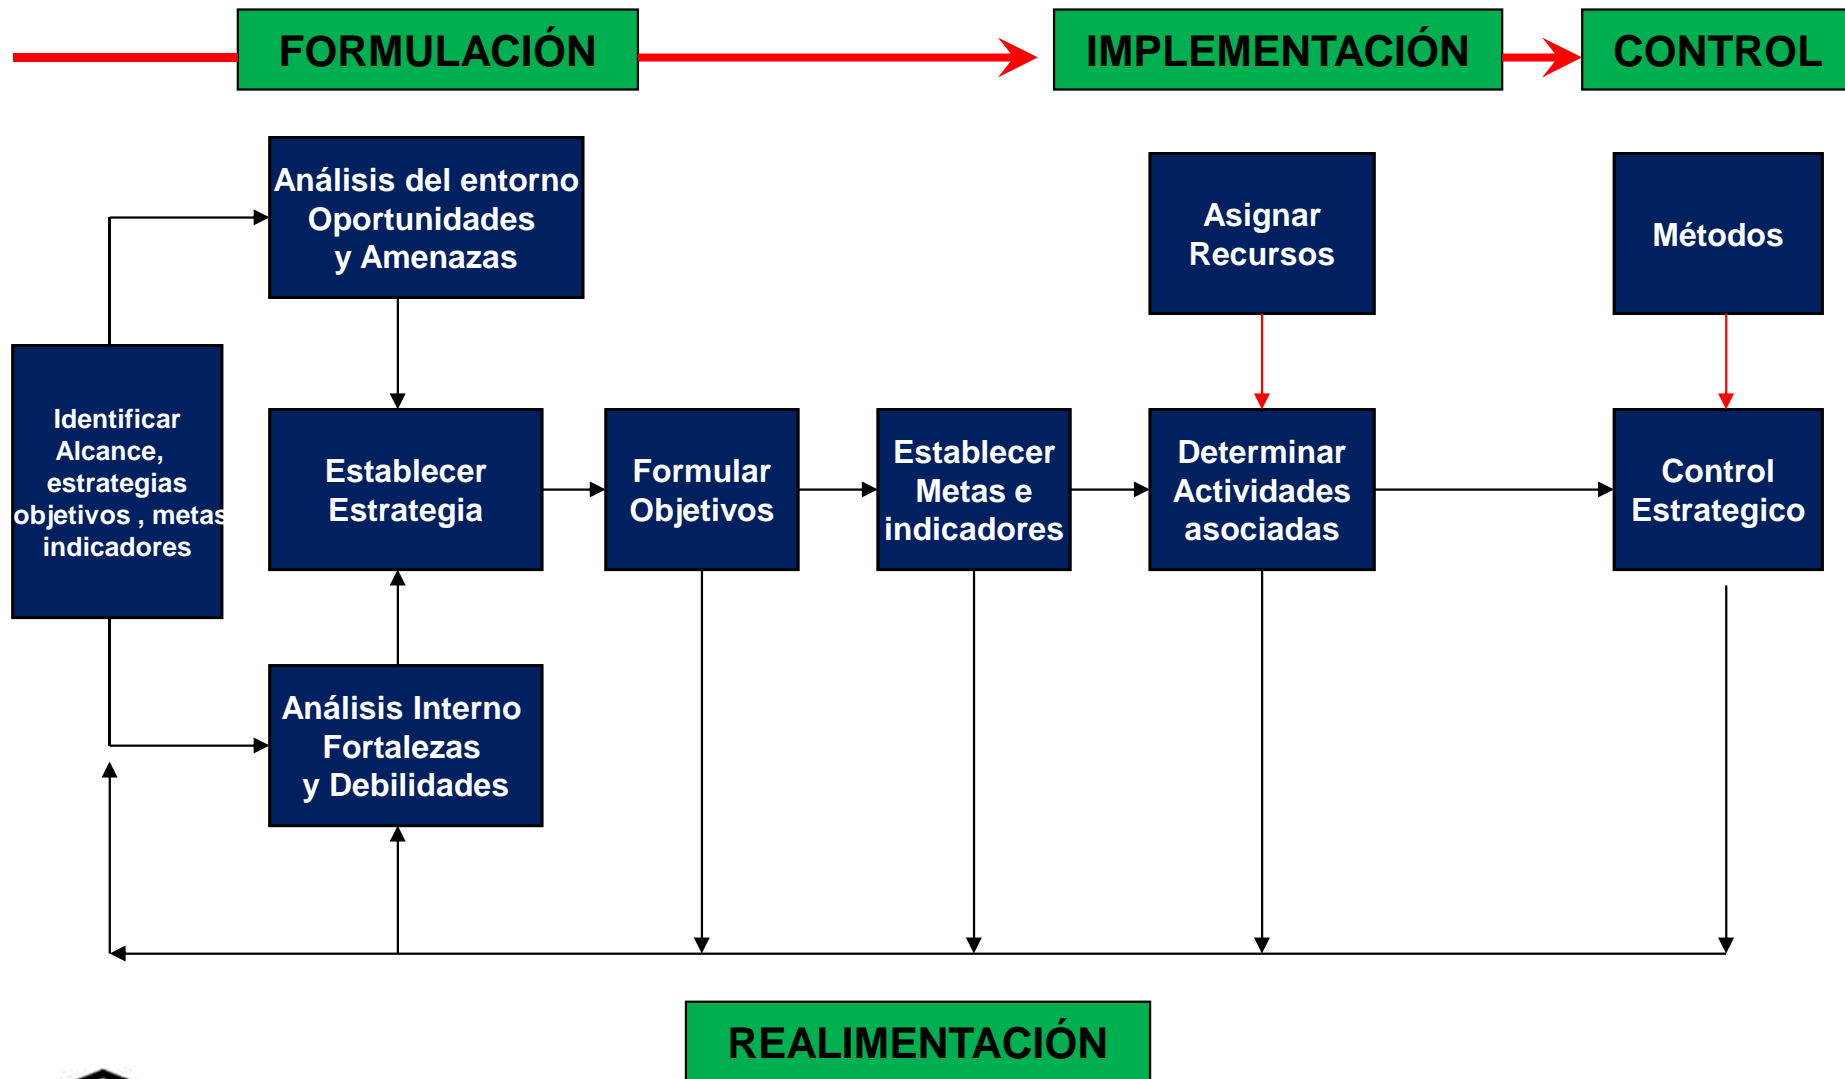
FORMULACIÓN

IMPLEMENTACIÓN

CONTROL

Análisis del entorno Oportunidades y Amenazas

Asignar Recursos

Métodos

Identificar Alcance, estrategias objetivos , metas indicadores

Establecer Estrategia

Formular Objetivos

Establecer Metas e indicadores

Determinar Actividades asociadas

Control Estrategico

Análisis Interno Fortalezas y Debilidades

REALIMENTACIÓN